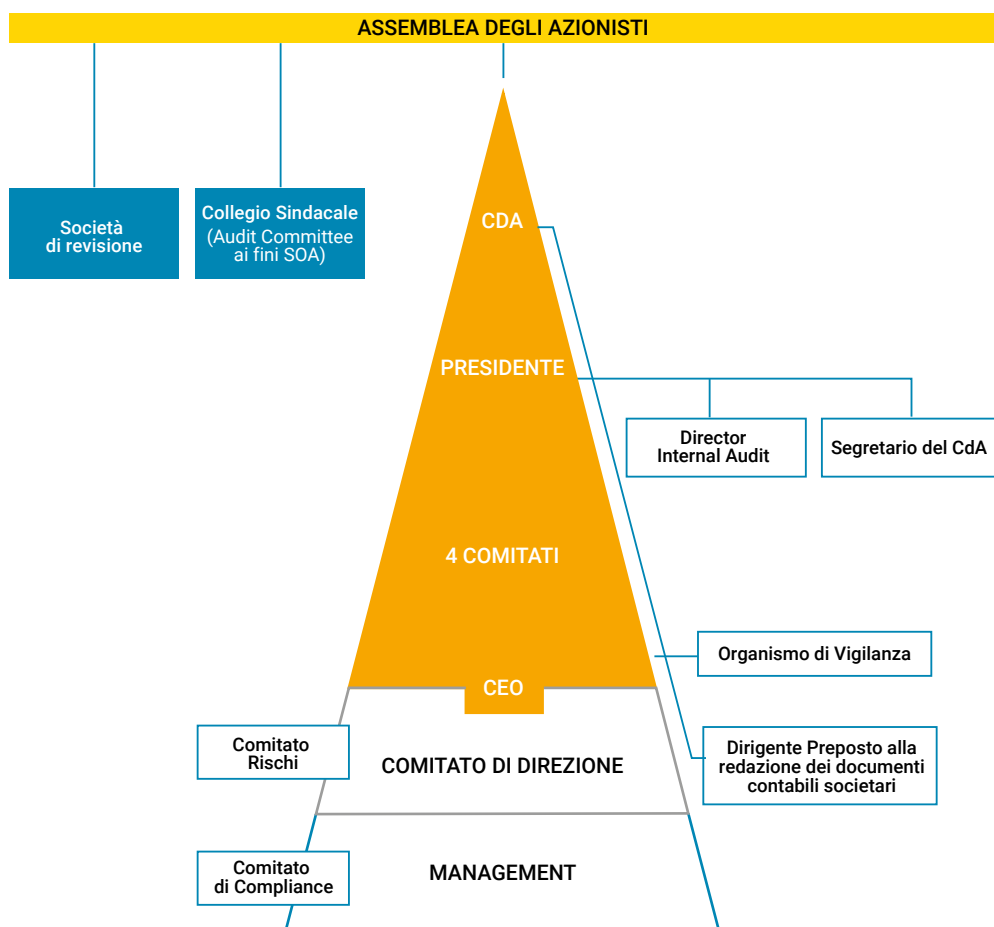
ASSEMBLEA DEGLI AZIONISTI

Società di revisione

Collegio Sindacale (Audit Committee ai fini SOA)

CDA

PRESIDENTE

Director Internal Audit

Segretario del CdA

4 COMITATI

Organismo di Vigilanza

CEO

Comitato Rischi

COMITATO DI DIREZIONE

Dirigente Preposto alla redazione dei documenti contabili societari

Comitato di Compliance

MANAGEMENT